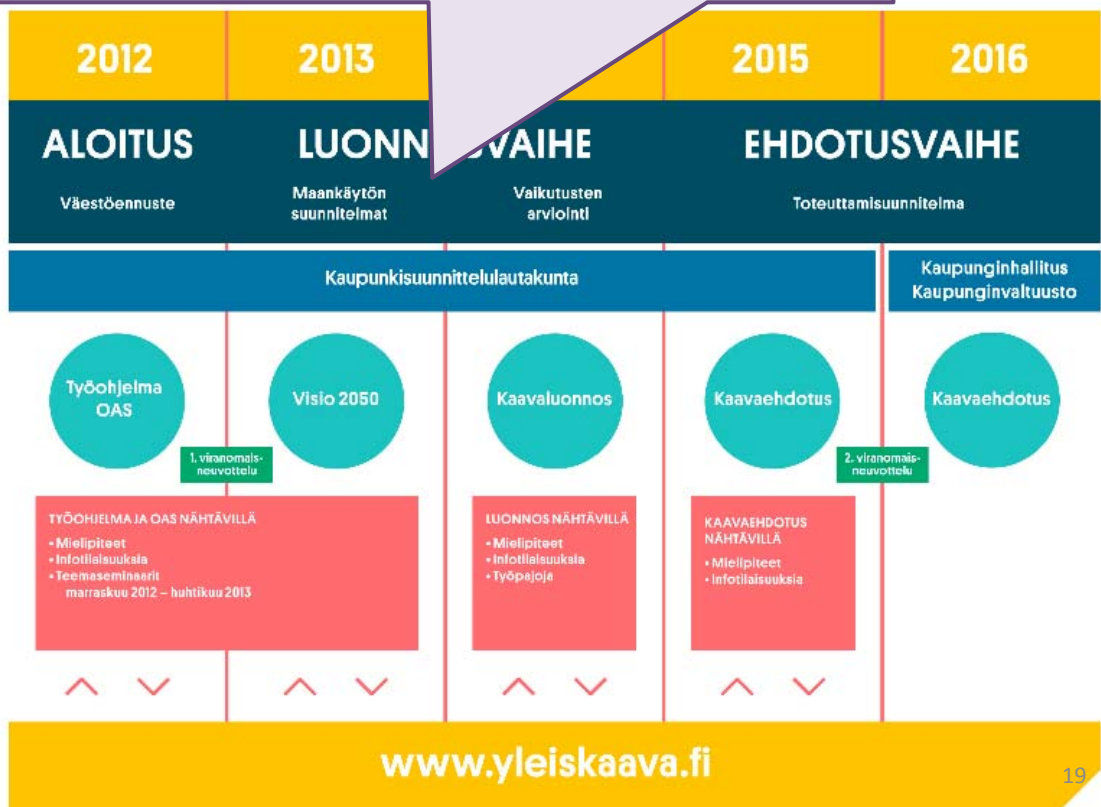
| 2012 | 2013 | | 2015 | 2016 |
|---|---|---|---|---|

ALOITUS
Väestöennuste

LUONN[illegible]VAIHE
Maankäytön suunnitelmat
Vaikutusten arviointi

EHDOTUSVAIHE
Toteuttamisuunnitelma

Kaupunkisuunnittelulautakunta

Kaupunginhallitus
Kaupunginvaltuusto

Työohjelma OAS

1. viranomaisneuvottelu

Visio 2050

Kaavaluonnos

Kaavaehdotus

2. viranomaisneuvottelu

Kaavaehdotus

TYÖOHJELMA JA OAS NÄHTÄVILLÄ
• Mielipiteet
• Infotilaisuuksia
• Teemaseminaarit marraskuu 2012 – huhtikuu 2013

LUONNOS NÄHTÄVILLÄ
• Mielipiteet
• Infotilaisuuksia
• Työpajoja

KAAVAEHDOTUS NÄHTÄVILLÄ
• Mielipiteet
• Infotilaisuuksia

www.yleiskaava.fi

19